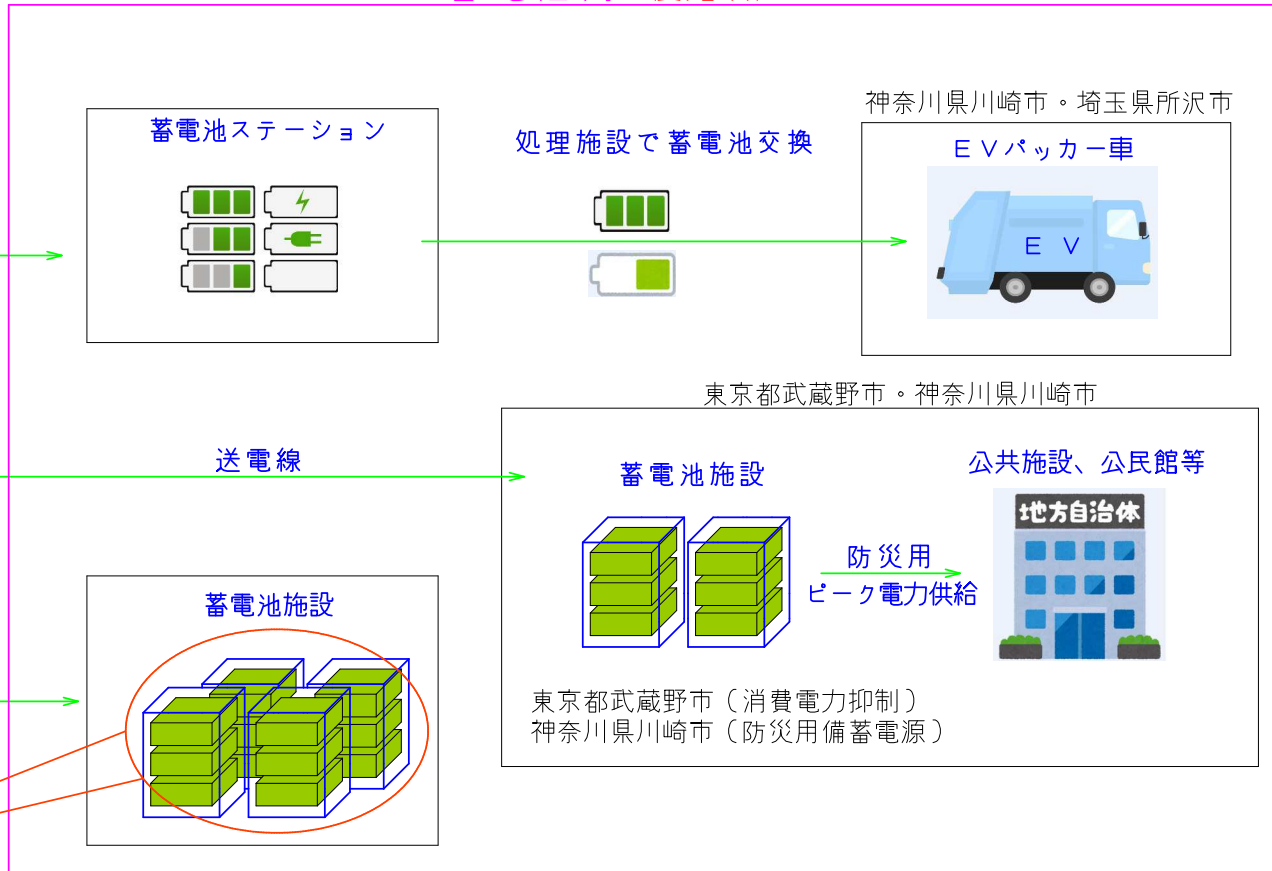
神奈川県川崎市。埼玉県所沢市

蓄電池ステーション

処理施設で蓄電池交換

ＥＶパッカー車

ＥＶ

東京都武蔵野市。神奈川県川崎市

送電線

蓄電池施設

公共施設、公民館等

地方自治体

防災用

ピーク電力供給

東京都武蔵野市（消費電力抑制）
神奈川県川崎市（防災用備蓄電源）

蓄電池施設